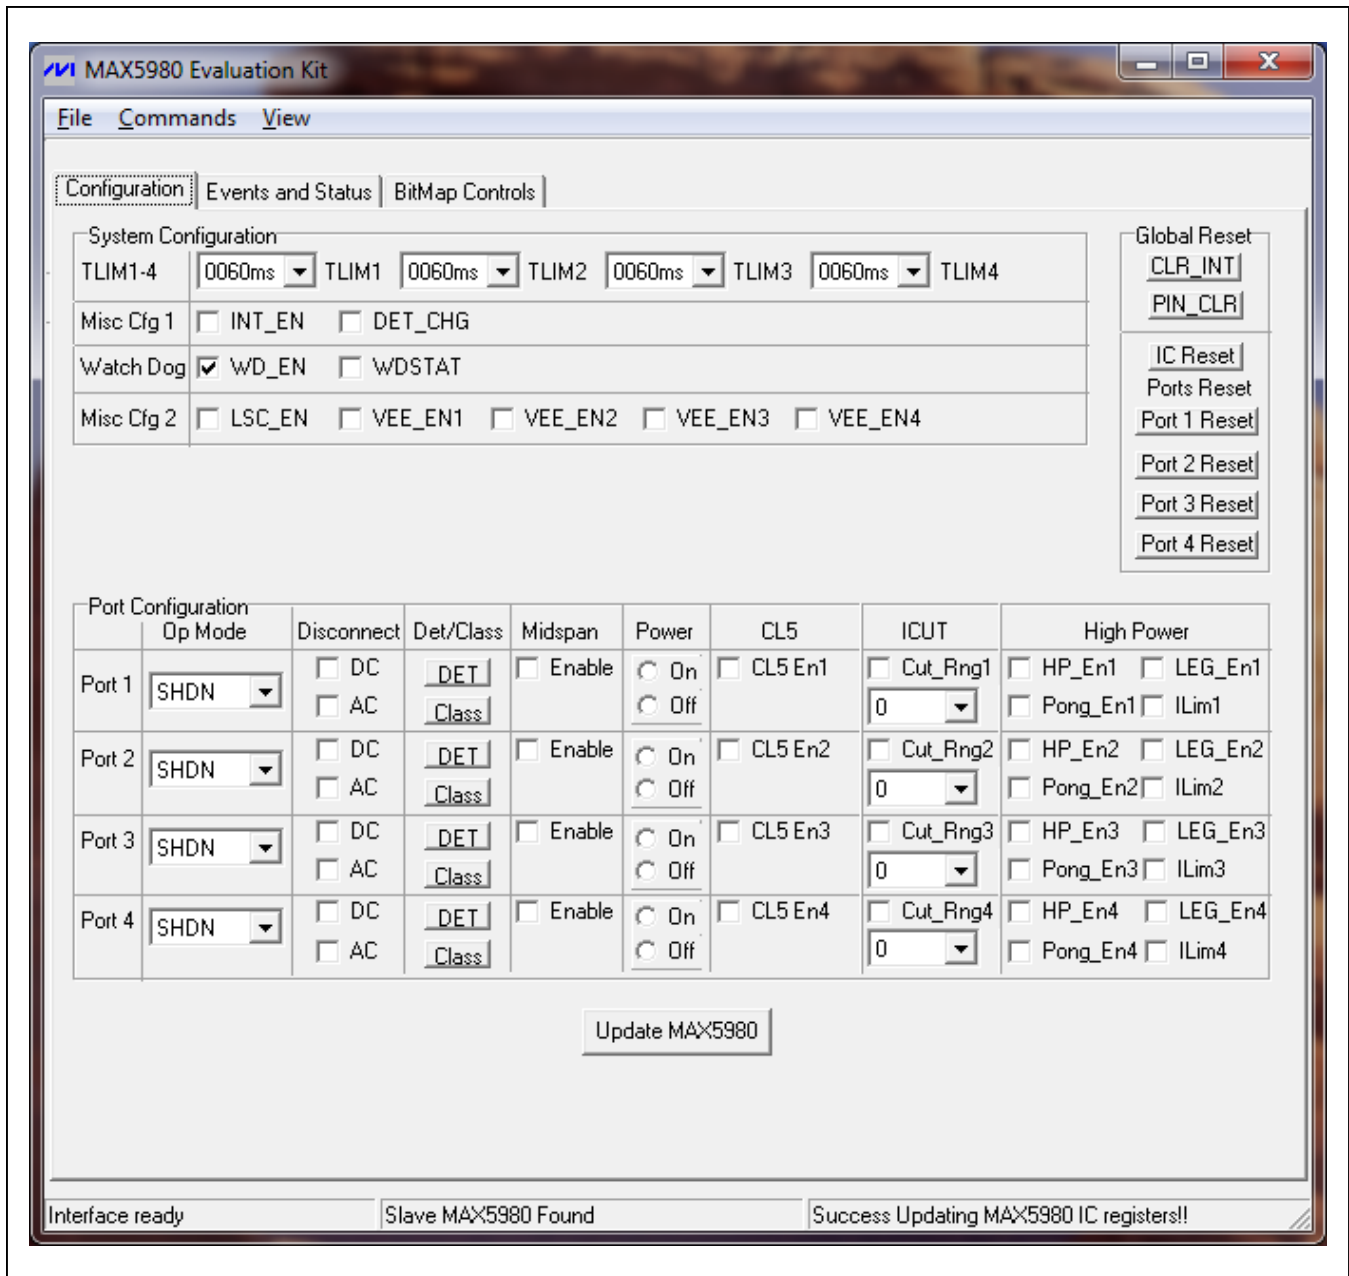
MAX5980 Evaluation Kit

File Commands View

Configuration | Events and Status | BitMap Controls

System Configuration

TLIM1-4 0060ms TLIM1 0060ms TLIM2 0060ms TLIM3 0060ms TLIM4

Misc Cfg 1 INT_EN DET_CHG

Watch Dog WD_EN WDSTAT

Misc Cfg 2 LSC_EN VEE_EN1 VEE_EN2 VEE_EN3 VEE_EN4

Global Reset
CLR_INT
PIN_CLR

IC Reset
Ports Reset
Port 1 Reset
Port 2 Reset
Port 3 Reset
Port 4 Reset

Port Configuration

| | Op Mode | Disconnect | Det/Class | Midspan | Power | CL5 | ICUT | High Power |
|---|---|---|---|---|---|---|---|---|
| Port 1 | SHDN | DC AC | DET Class | Enable | On Off | CL5 En1 | Cut_Rng1 0 | HP_En1 LEG_En1 Pong_En1 ILim1 |
| Port 2 | SHDN | DC AC | DET Class | Enable | On Off | CL5 En2 | Cut_Rng2 0 | HP_En2 LEG_En2 Pong_En2 ILim2 |
| Port 3 | SHDN | DC AC | DET Class | Enable | On Off | CL5 En3 | Cut_Rng3 0 | HP_En3 LEG_En3 Pong_En3 ILim3 |
| Port 4 | SHDN | DC AC | DET Class | Enable | On Off | CL5 En4 | Cut_Rng4 0 | HP_En4 LEG_En4 Pong_En4 ILim4 |

Update MAX5980

Interface ready | Slave MAX5980 Found | Success Updating MAX5980 IC registers!!